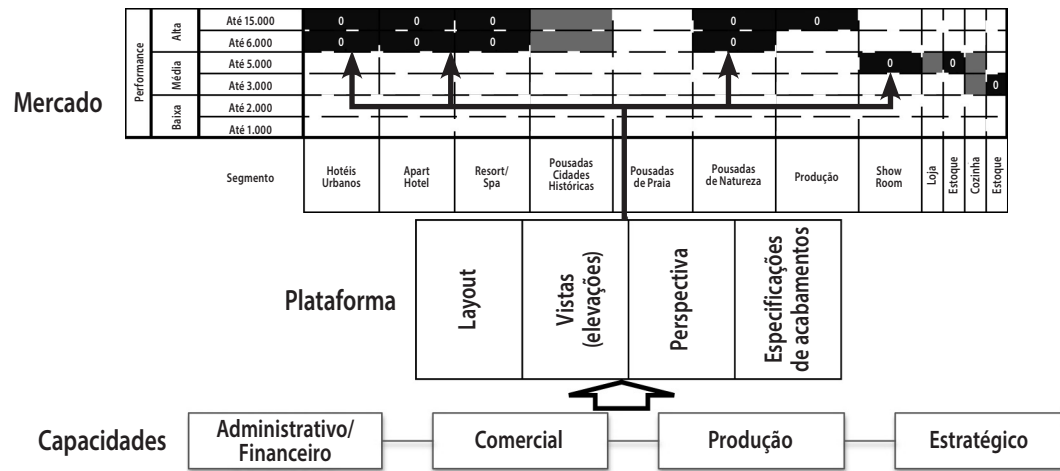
| Performance | | | | | | | | | | | | | |
|---|---|---|---|---|---|---|---|---|---|---|---|---|---|
| Alta | Até 15.000 | 0 | 0 | 0 | | | 0 | 0 | | | | | |
| | Até 6.000 | 0 | 0 | 0 | | | 0 | | | | | | |
| Média | Até 5.000 | | | | | | | | 0 | | 0 | | |
| | Até 3.000 | | | | | | | | | | | | 0 |
| Baixa | Até 2.000 | | | | | | | | | | | | |
| | Até 1.000 | | | | | | | | | | | | |
| | Segmento | Hotéis Urbanos | Apart Hotel | Resort/ Spa | Pousadas Cidades Históricas | Pousadas de Praia | Pousadas de Natureza | Produção | Show Room | Loja | Estoque | Cozinha | Estoque |

Mercado

Plataforma

| Layout | Vistas (elevações) | Perspectiva | Especificações de acabamentos |
|---|---|---|---|

Capacidades

Administrativo/ Financeiro

Comercial

Produção

Estratégico